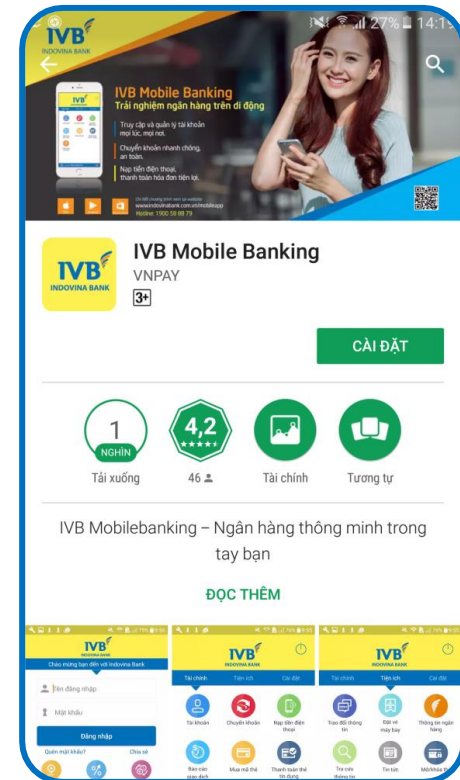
27% 14:1

IVB INDOVINA BANK

IVB Mobile Banking
Trải nghiệm ngân hàng trên di động

Truy cập và quản lý tài khoản mọi lúc, mọi nơi.
Chuyển khoản nhanh chóng, an toàn.
Nạp tiền điện thoại, thanh toán hóa đơn tiện lợi.

www.indovinabank.com.vn/mobileapp
Hotline: 1900 58 88 79

IVB INDOVINA BANK

IVB Mobile Banking
VNPAY
3+

CÀI ĐẶT

1 NGHÌN
Tải xuống

4,2
46

Tài chính

Tương tự

IVB Mobilebanking – Ngân hàng thông minh trong tay bạn

ĐỌC THÊM

IVB
Chào mừng bạn đến với Indovina Bank
Tên đăng nhập
Mật khẩu
Đăng nhập
Quên mật khẩu?
Chia sẻ

IVB INDOVINA BANK
Tài chính | Tiện ích | Cài đặt
Tài khoản | Chuyển khoản | Nạp tiền điện thoại
Báo mất giao dịch | Mua mã thẻ | Thanh toán thẻ tín dụng

IVB INDOVINA BANK
Tài chính | Tiện ích | Cài đặt
Trao đổi thông tin | Đặt vé máy bay | Thông tin ngân hàng
Tra cứu thông tin | Tin tức | Mở/khóa thẻ